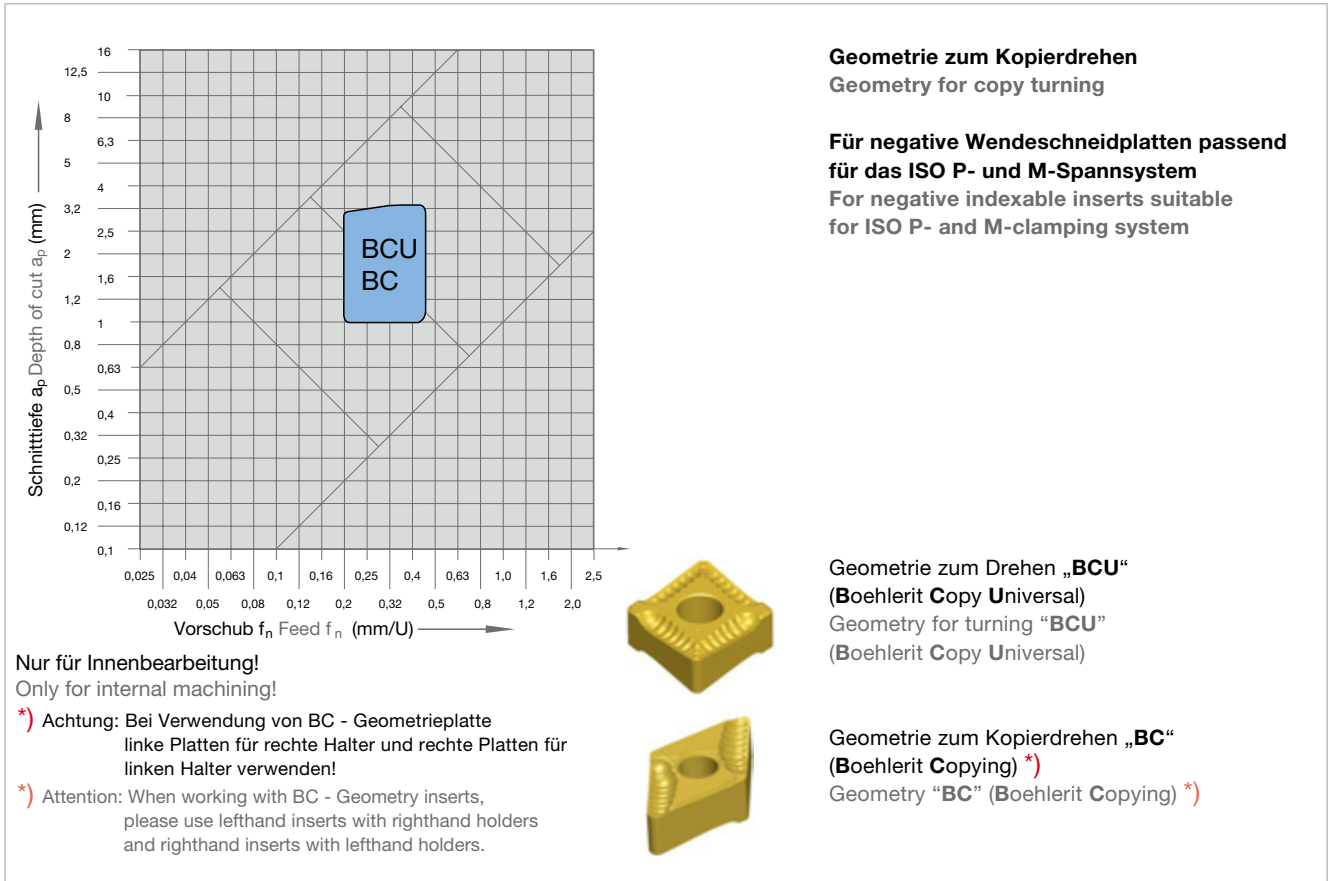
Schnitttiefe $a_p$ Depth of cut $a_p$ (mm)

16
12,5
10
8
6,3
5
4
3,2
2,5
2
1,6
1,2
1
0,8
0,63
0,5
0,4
0,32
0,25
0,2
0,16
0,12
0,1

BCU
BC

0,025 0,04 0,063 0,1 0,16 0,25 0,4 0,63 1,0 1,6 2,5
0,032 0,05 0,08 0,12 0,2 0,32 0,5 0,8 1,2 2,0

Vorschub $f_n$ Feed $f_n$ (mm/U)

Geometrie zum Kopierdrehen
Geometry for copy turning

Für negative Wendeschneidplatten passend für das ISO P- und M-Spannsystem
For negative indexable inserts suitable for ISO P- and M-clamping system

Geometrie zum Drehen „BCU“
(Boehlerit Copy Universal)
Geometry for turning “BCU”
(Boehlerit Copy Universal)

Geometrie zum Kopierdrehen „BC“
(Boehlerit Copying) *)
Geometry “BC” (Boehlerit Copying) *)

Nur für Innenbearbeitung!
Only for internal machining!

*) Achtung: Bei Verwendung von BC - Geometrieplatte linke Platten für rechte Halter und rechte Platten für linken Halter verwenden!

*) Attention: When working with BC - Geometry inserts, please use lefthand inserts with righthand holders and righthand inserts with lefthand holders.